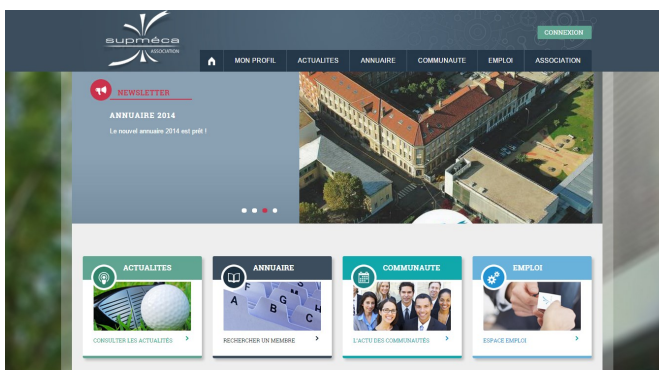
supméca
ASSOCIATION

CONNEXION

MON PROFIL ACTUALITES ANNUAIRE COMMUNAUTE EMPLOI ASSOCIATION

NEWSLETTER

ANNUAIRE 2014

Le nouvel annuaire 2014 est prêt !

ACTUALITES

CONSULTER LES ACTUALITÉS

ANNUAIRE

A B C D E F G

RECHERCHER UN MEMBRE

COMMUNAUTE

L'ACTU DES COMMUNAUTÉS

EMPLOI

ESPACE EMPLOI